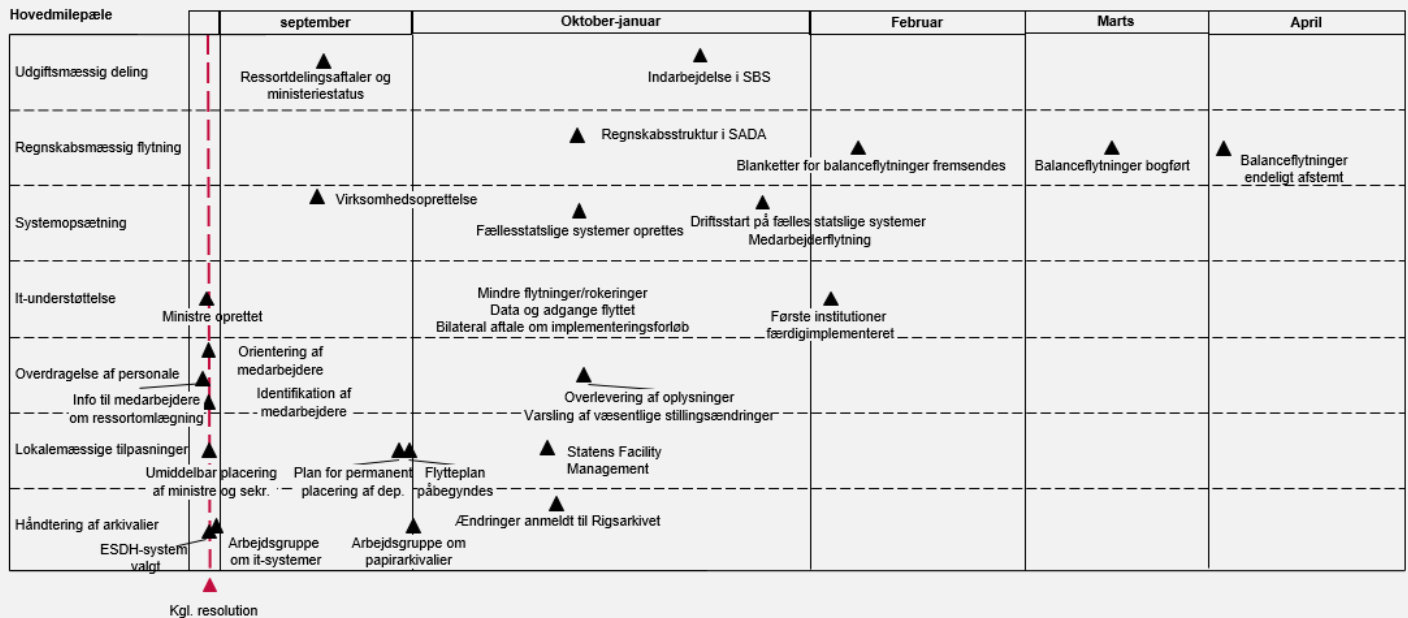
| Hovedmilepæle | | september | Oktober-januar | Februar | Marts | April |
|---|---|---|---|---|---|---|
| Udgiftsmæssig deling | | Ressortdelingsaftaler og ministeriestatus | Indarbejdelse i SBS | | | |
| Regnskabsmæssig flytning | | | Regnskabsstruktur i SADA | Blanketter for balanceflytninger fremsendes | Balanceflytninger bogført | Balanceflytninger endeligt afstemt |
| Systemopsætning | | Virksomhedsoprettelse | Fællesstatslige systemer oprettes | Driftsstart på fælles statslige systemer Medarbejderflytning | | |
| It-understøttelse | Ministre oprettet | | Mindre flytninger/rokeringer Data og adgange flyttet Bilateral aftale om implementeringsforløb | Første institutioner færdigimplementeret | | |
| Overdragelse af personale | Info til medarbejdere om ressortomlægning | Orientering af medarbejdere Identifikation af medarbejdere | Overlevering af oplysninger Varsling af væsentlige stillingsændringer | | | |
| Lokalemæssige tilpasninger | Umiddelbar placering af ministre og sekr. | Plan for permanent placering af dep. Flytteplan påbegyndes | Statens Facility Management | | | |
| Håndtering af arkivalier | ESDH-system valgt | Arbejdsgruppe om it-systemer Arbejdsgruppe om papirarkivalier | Ændringer anmeldt til Rigsarkivet | | | |

Kgl. resolution